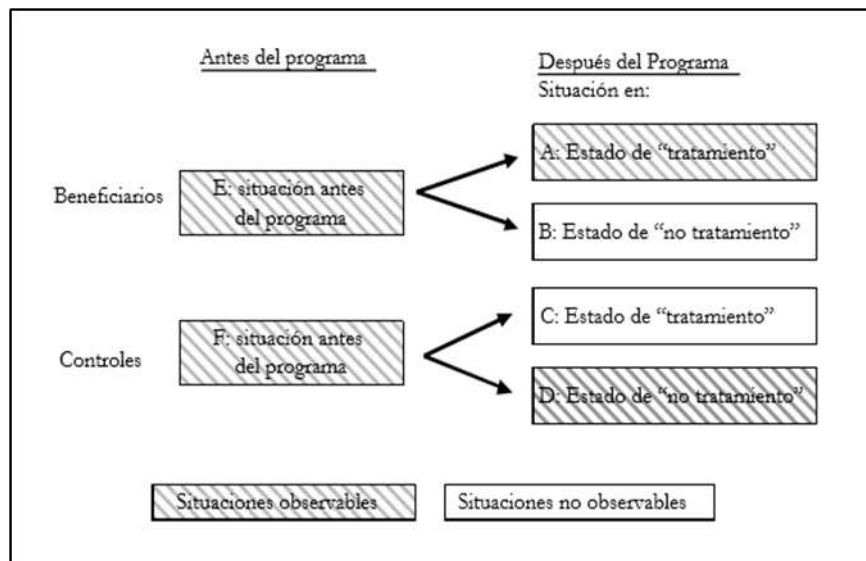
Antes del programa

Después del Programa
Situación en:

Beneficiarios

E: situación antes del programa

A: Estado de "tratamiento"

B: Estado de "no tratamiento"

Controles

F: situación antes del programa

C: Estado de "tratamiento"

D: Estado de "no tratamiento"

Situaciones observables

Situaciones no observables